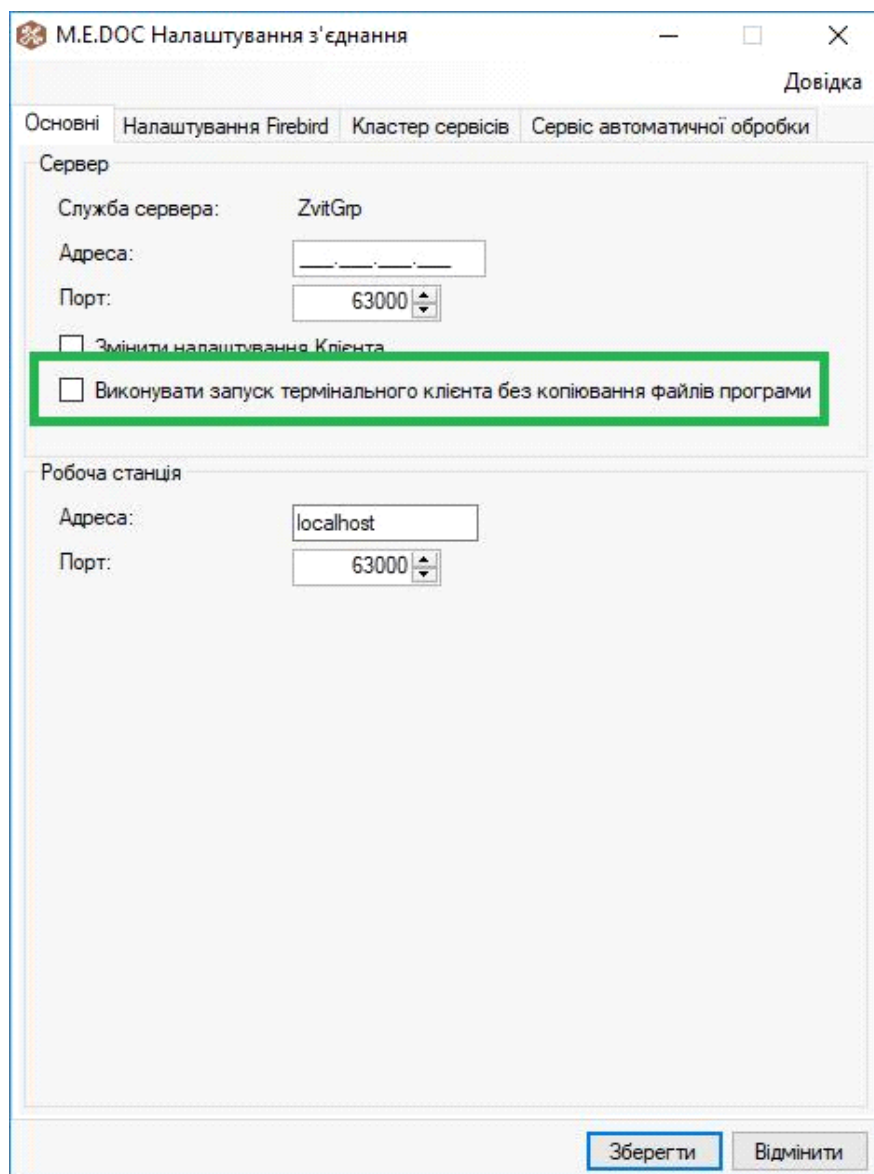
M.E.DOC Налаштування з'єднання

Довідка

Основні | Налаштування Firebird | Кластер сервісів | Сервіс автоматичної обробки

Сервер

Служба сервера: ZvitGrp

Адреса: ___.___.___.___

Порт: 63000

Змінити налаштування Клієнта

Виконувати запуск термінального клієнта без копіювання файлів програми

Робоча станція

Адреса: localhost

Порт: 63000

Зберегти | Відмінити